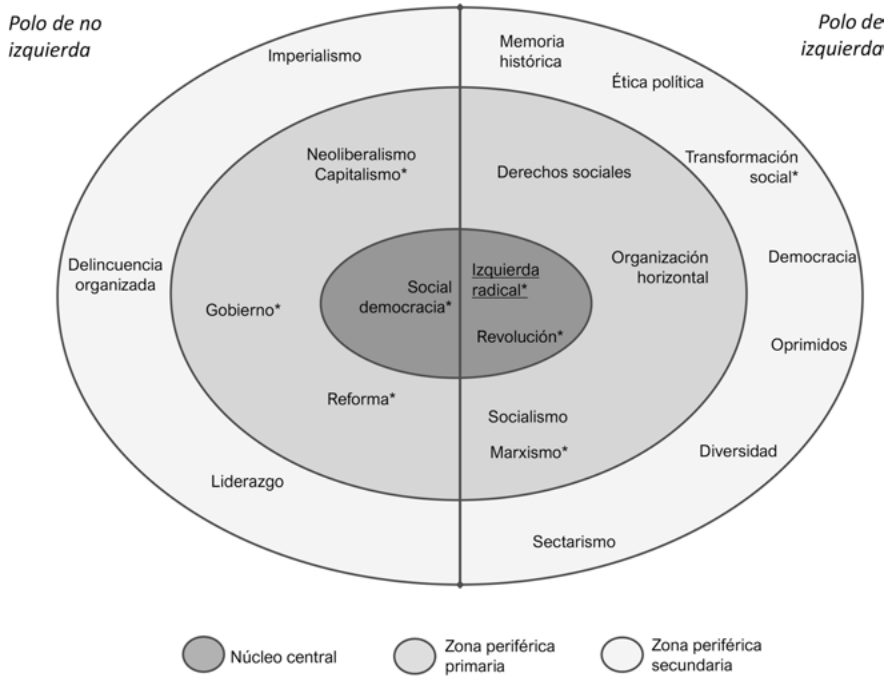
Polo de no izquierda

Polo de izquierda

Imperialismo

Memoria histórica

Ética política

Neoliberalismo Capitalismo*

Derechos sociales

Transformación social*

Delincuencia organizada

Organización horizontal

Democracia

Gobierno*

Social democracia*

Izquierda radical*

Revolución*

Oprimidos

Reforma*

Socialismo

Marxismo*

Diversidad

Liderazgo

Sectarismo

Núcleo central

Zona periférica primaria

Zona periférica secundaria